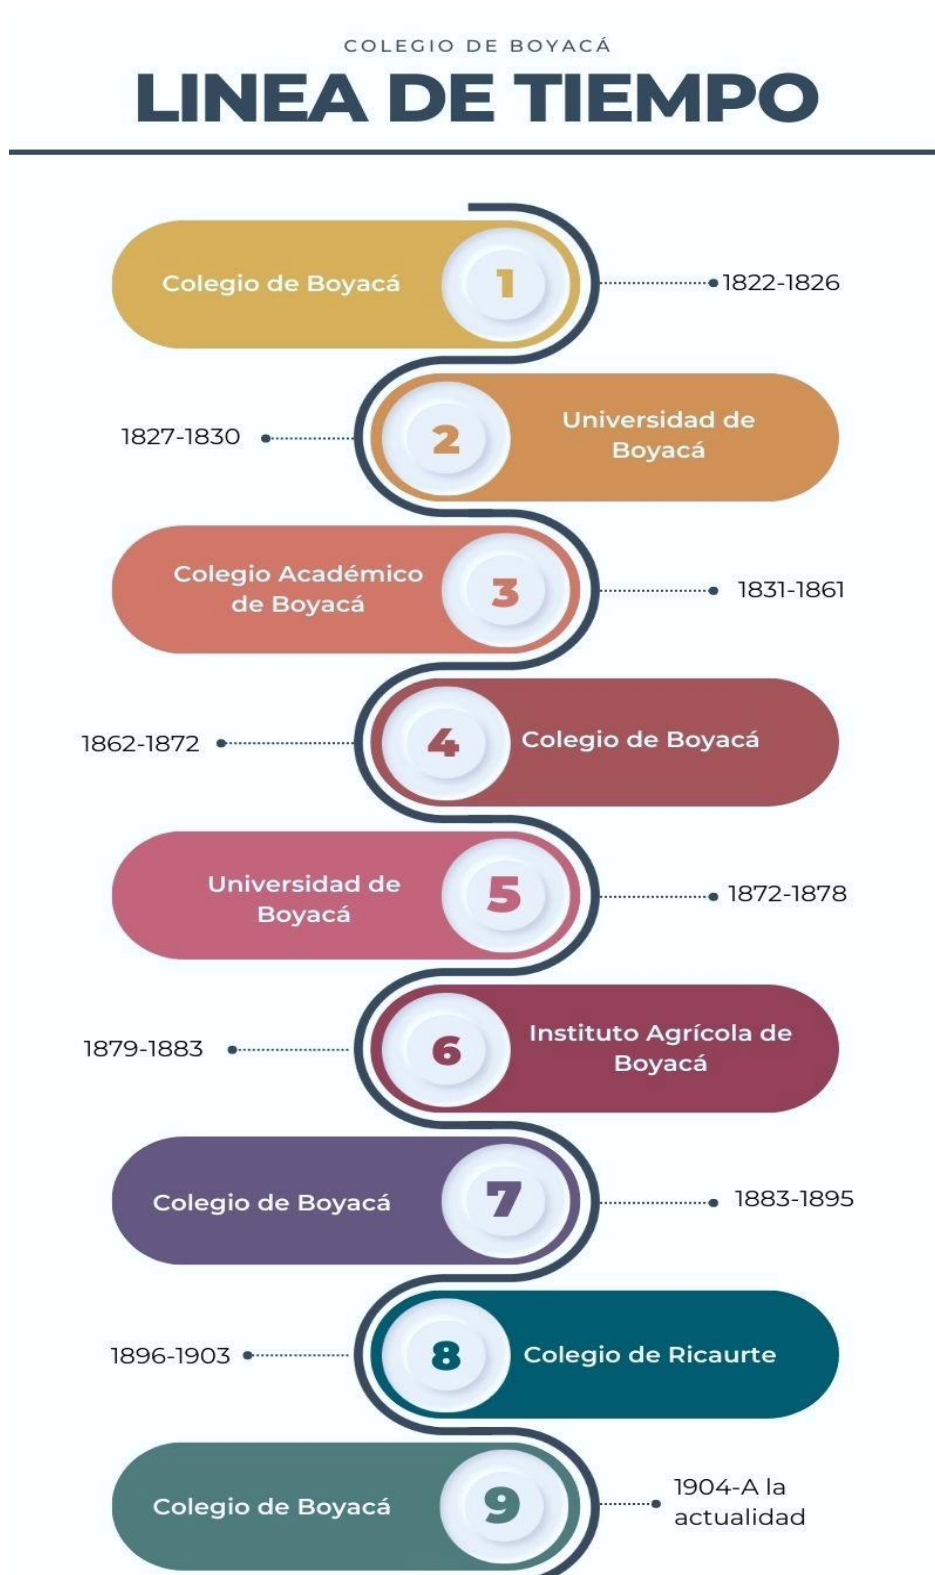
COLEGIO DE BOYACÁ

LINEA DE TIEMPO

Colegio de Boyacá 1 1822-1826

1827-1830 2 Universidad de Boyacá

Colegio Académico de Boyacá 3 1831-1861

1862-1872 4 Colegio de Boyacá

Universidad de Boyacá 5 1872-1878

1879-1883 6 Instituto Agrícola de Boyacá

Colegio de Boyacá 7 1883-1895

1896-1903 8 Colegio de Ricaurte

Colegio de Boyacá 9 1904-A la actualidad